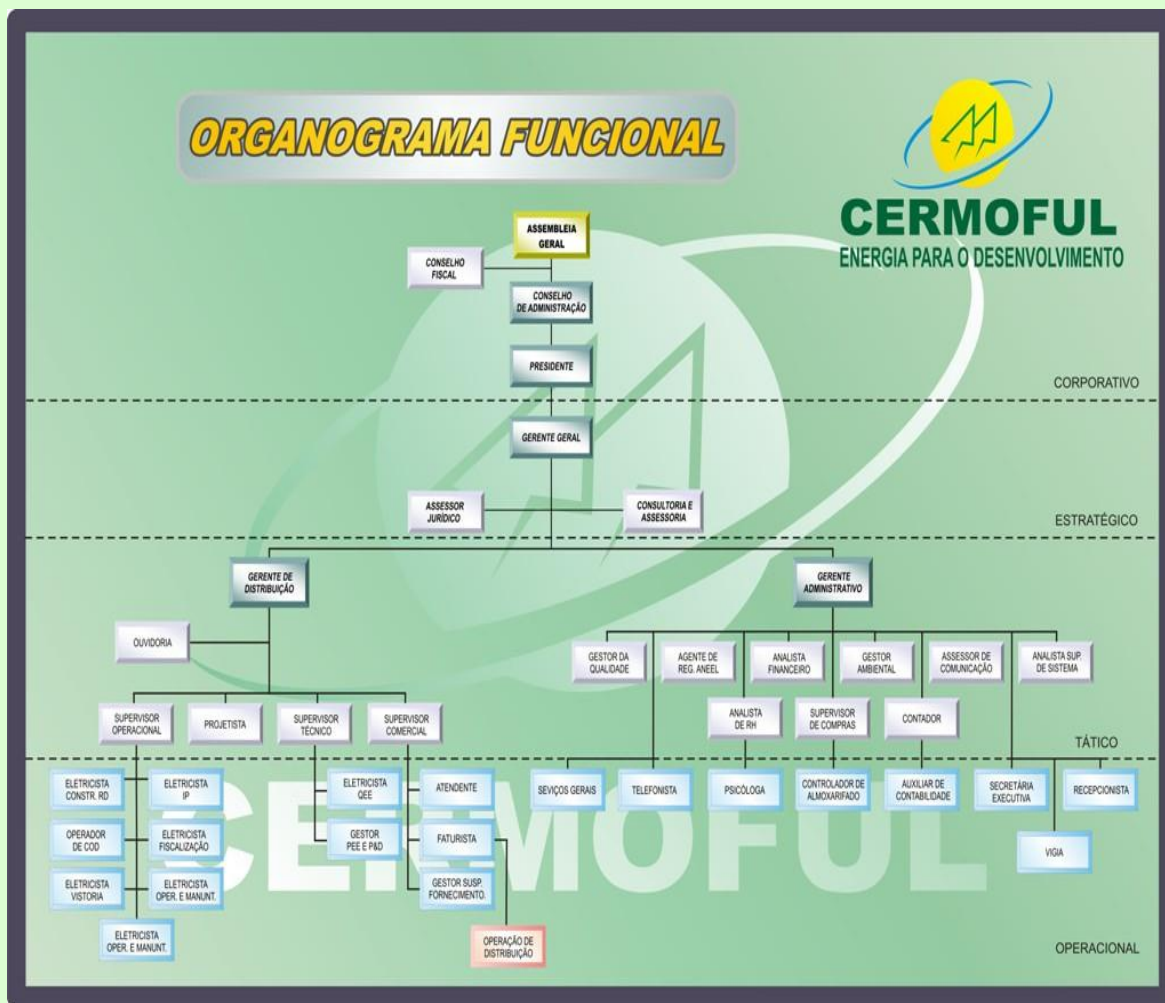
ORGANOGRAMA FUNCIONAL

CERMOFUL
ENERGIA PARA O DESENVOLVIMENTO

ASSEMBLEIA GERAL

CONSELHO FISCAL

CONSELHO DE ADMINISTRAÇÃO

PRESIDENTE

CORPORATIVO

GERENTE GERAL

ASSESSOR JURÍDICO

CONSULTORIA E ASSESSORIA

ESTRATÉGICO

GERENTE DE DISTRIBUIÇÃO

GERENTE ADMINISTRATIVO

OUVIDORIA

GESTOR DA QUALIDADE

AGENTE DE REG. ANEEL

ANALISTA FINANCEIRO

GESTOR AMBIENTAL

ASSESSOR DE COMUNICAÇÃO

ANALISTA SUP. DE SISTEMA

ANALISTA DE RH

SUPERVISOR DE COMPRAS

CONTADOR

SUPERVISOR OPERACIONAL

PROJETISTA

SUPERVISOR TÉCNICO

SUPERVISOR COMERCIAL

TÁTICO

ELETRICISTA CONSTR. RD

ELETRICISTA IP

OPERADOR DE COD

ELETRICISTA FISCALIZAÇÃO

ELETRICISTA VISTORIA

ELETRICISTA OPER. E MANUNT.

ELETRICISTA OPER. E MANUNT.

ELETRICISTA QEE

GESTOR PEE E P&D

ATENDENTE

FATURISTA

GESTOR SUSP. FORNECIMENTO.

OPERAÇÃO DE DISTRIBUIÇÃO

SEVIÇOS GERAIS

TELEFONISTA

PSICÓLOGA

CONTROLADOR DE ALMOXARIFADO

AUXILIAR DE CONTABILIDADE

SECRETÁRIA EXECUTIVA

RECEPCIONISTA

VIGIA

CERMOFUL

OPERACIONAL